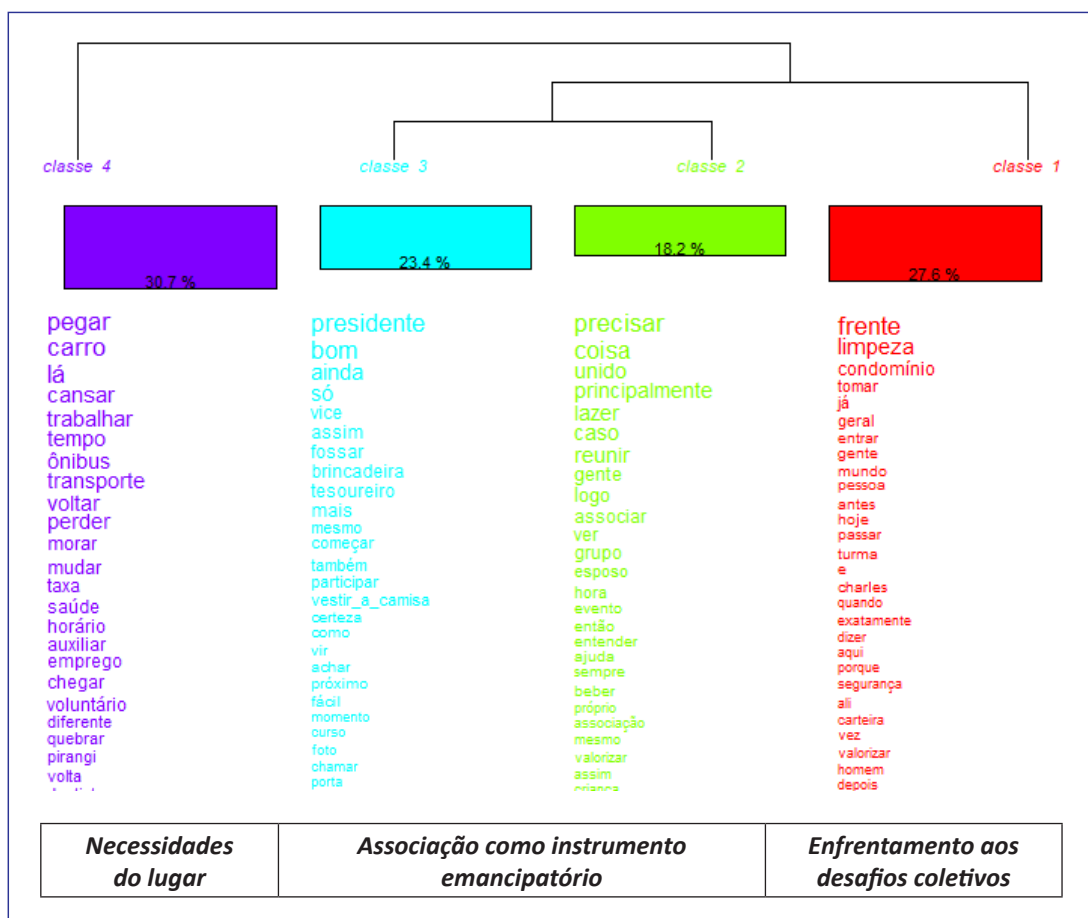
classe 4

30.7 %

pegar
carro
lá
cansar
trabalhar
tempo
ônibus
transporte
voltar
perder
morar
mudar
taxa
saúde
horário
auxiliar
emprego
chegar
voluntário
diferente
quebrar
pirangi
volta
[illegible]

classe 3

23.4 %

presidente
bom
ainda
só
vice
assim
fossar
brincadeira
tesoureiro
mais
mesmo
começar
também
participar
vestir_a_camisa
certeza
como
vir
achar
próximo
fácil
momento
curso
foto
chamar
porta

classe 2

18.2 %

precisar
coisa
unido
principalmente
lazer
caso
reunir
gente
logo
associar
ver
grupo
esposo
hora
evento
então
entender
ajuda
sempre
beber
próprio
associação
mesmo
valorizar
assim
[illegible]

classe 1

27.6 %

frente
limpeza
condomínio
tomar
já
geral
entrar
gente
mundo
pessoa
antes
hoje
passar
turma
e
charles
quando
exatamente
dizer
aqui
porque
segurança
ali
carteira
vez
valorizar
homem
depois

| Necessidades do lugar | Associação como instrumento emancipatório | Enfrentamento aos desafios coletivos |